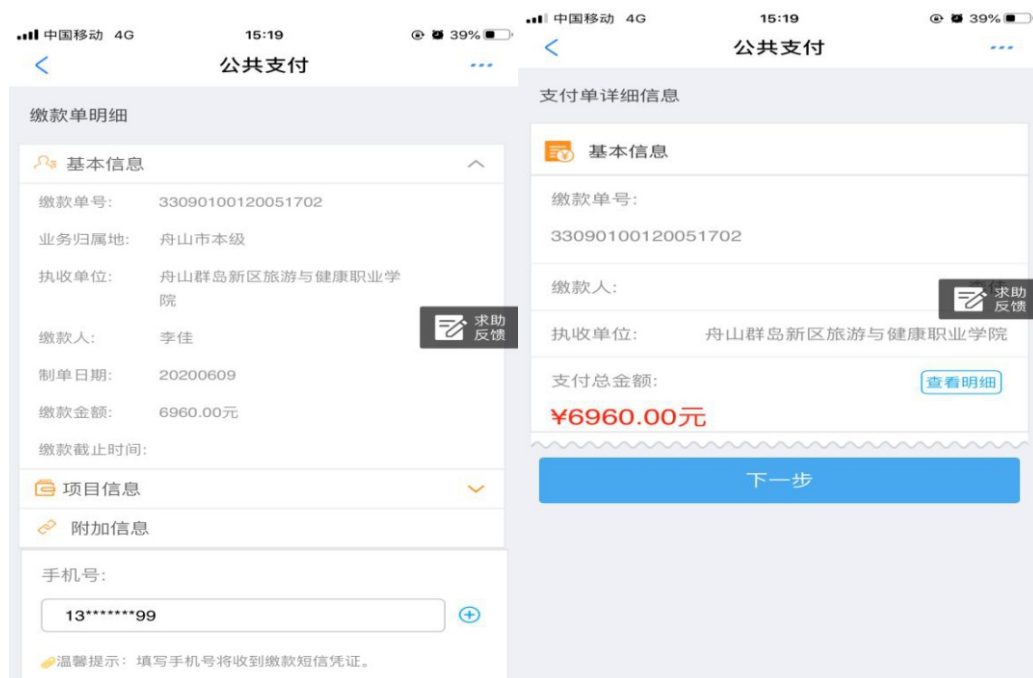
中国移动 4G 15:19 39%

公共支付

缴款单明细

基本信息

缴款单号: 33090100120051702

业务归属地: 舟山市本级

执收单位: 舟山群岛新区旅游与健康职业学院

求助反馈

缴款人: 李佳

制单日期: 20200609

缴款金额: 6960.00元

缴款截止时间:

项目信息

附加信息

手机号:

13*******99

温馨提示：填写手机号将收到缴款短信凭证。

中国移动 4G 15:19 39%

公共支付

支付单详细信息

基本信息

缴款单号:

33090100120051702

缴款人:

求助反馈

执收单位: 舟山群岛新区旅游与健康职业学院

支付总金额: 查看明细

¥6960.00元

下一步